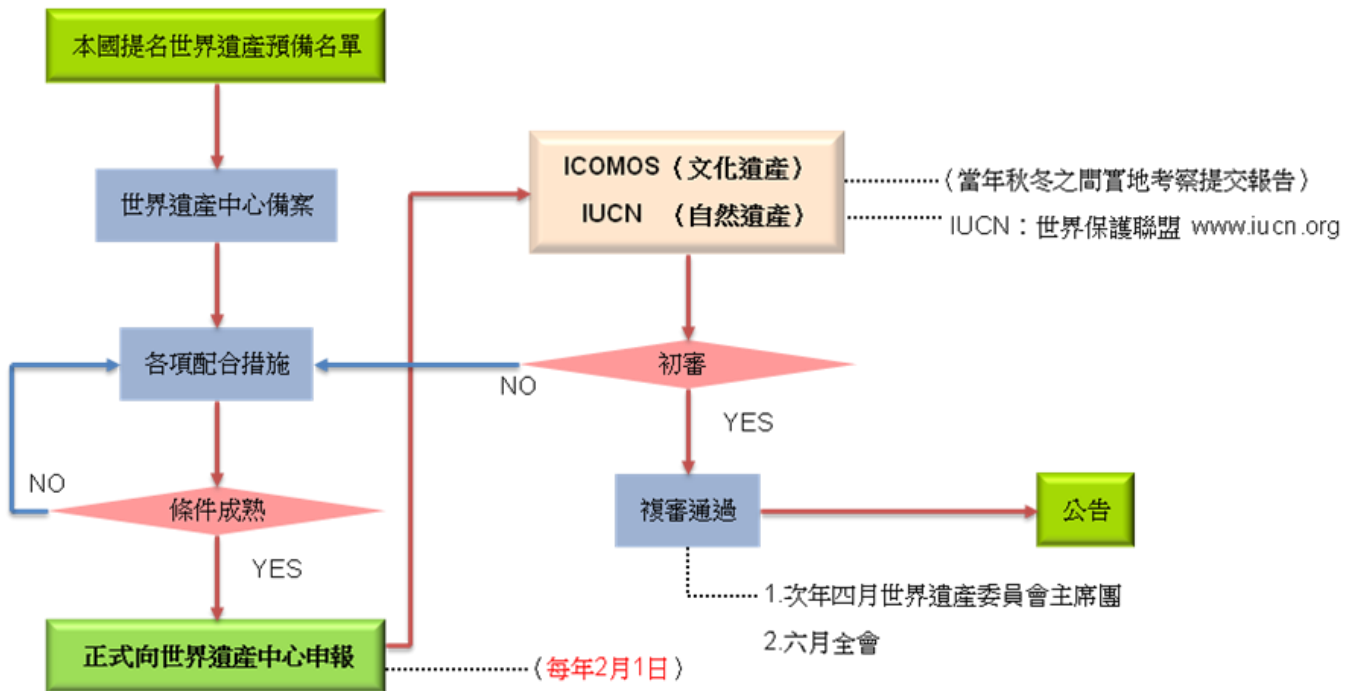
本國提名世界遺產預備名單

世界遺產中心備案

各項配合措施

NO

條件成熟

YES

正式向世界遺產中心申報

（每年2月1日）

ICOMOS（文化遺產）
IUCN （自然遺產）

（當年秋冬之間實地考察提交報告）

IUCN：世界保護聯盟 www.iucn.org

NO

初審

YES

複審通過

公告

1.次年四月世界遺產委員會主席團
2.六月全會